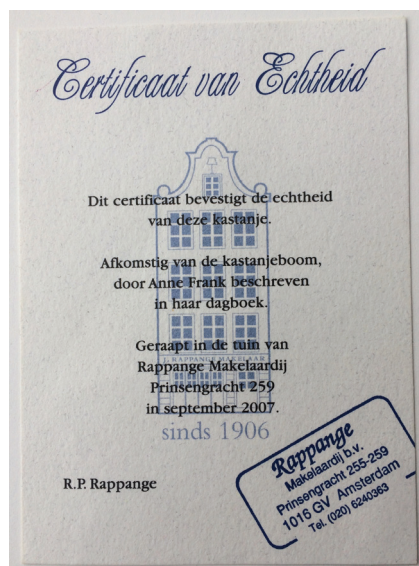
Certificaat van Echtheid

Dit certificaat bevestigt de echtheid van deze kastanje.

Afkomstig van de kastanjeboom, door Anne Frank beschreven in haar dagboek.

Geraapt in de tuin van Rappange Makelaardij Prinsengracht 259 in september 2007.

J. RAPPANGE MAKELAARS

sinds 1906

R.P. Rappange

Rappange
Makelaardij b.v.
Prinsengracht 255-259
1016 GV Amsterdam
Tel. (020) 6240363